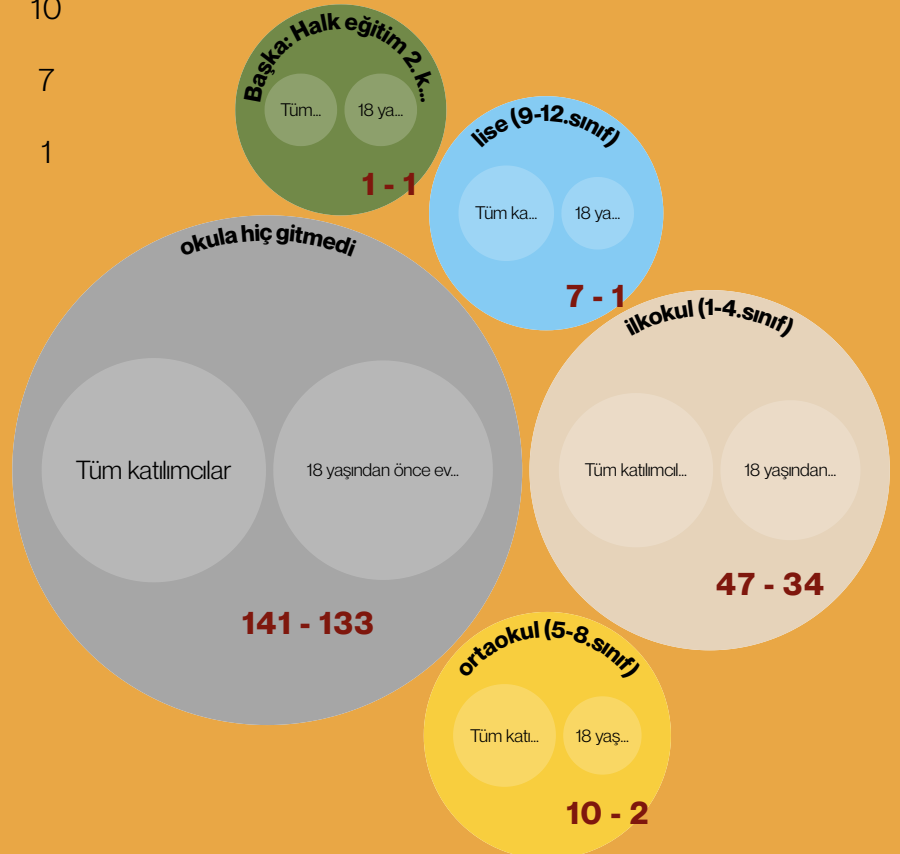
10

7

1

Başka: Halk eğitim 2. k...

Tüm...

18 ya...

1 - 1

lise (9-12.sınıf)

Tüm ka...

18 ya...

7 - 1

okula hiç gitmedi

Tüm katılımcılar

18 yaşından önce ev...

141 - 133

ilkokul (1-4.sınıf)

Tüm katılımcıl...

18 yaşından...

47 - 34

ortaokul (5-8.sınıf)

Tüm katı...

18 yaş...

10 - 2